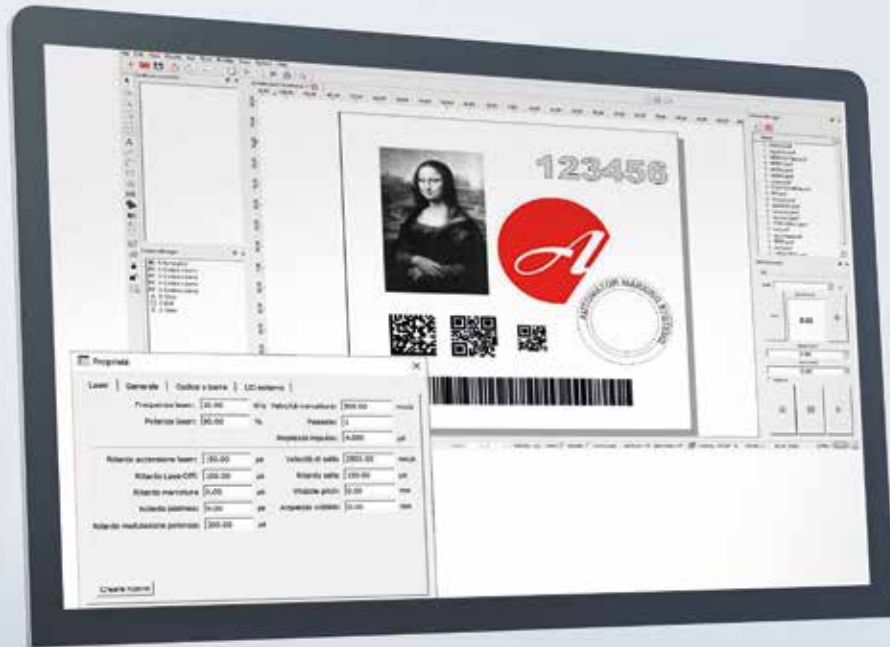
123456

AUTOMATOR MARKING SYSTEMS

Proprietà

Laser | Generale | Codice a barre | I/O esterno

Frequenza laser: 20.00 KHz
Potenza laser: 80.00 %
Velocità marcatura: 800.00 mm/s
Passate: 1
Ampiezza impulso: 4.000 μs

Ritardo accensione laser: -150.00 μs
Ritardo Laser Off: 100.00 μs
Ritardo marcatura: 0.00 μs
Ritardo poligono: 0.00 μs
Ritardo modulazione potenza: 300.00 μs
Velocità di salto: 2800.00 mm/s
Ritardo salto: 100.00 μs
Wobble pitch: 0.00 mm
Ampiezza wobble: 0.00 mm

Creare nuovo